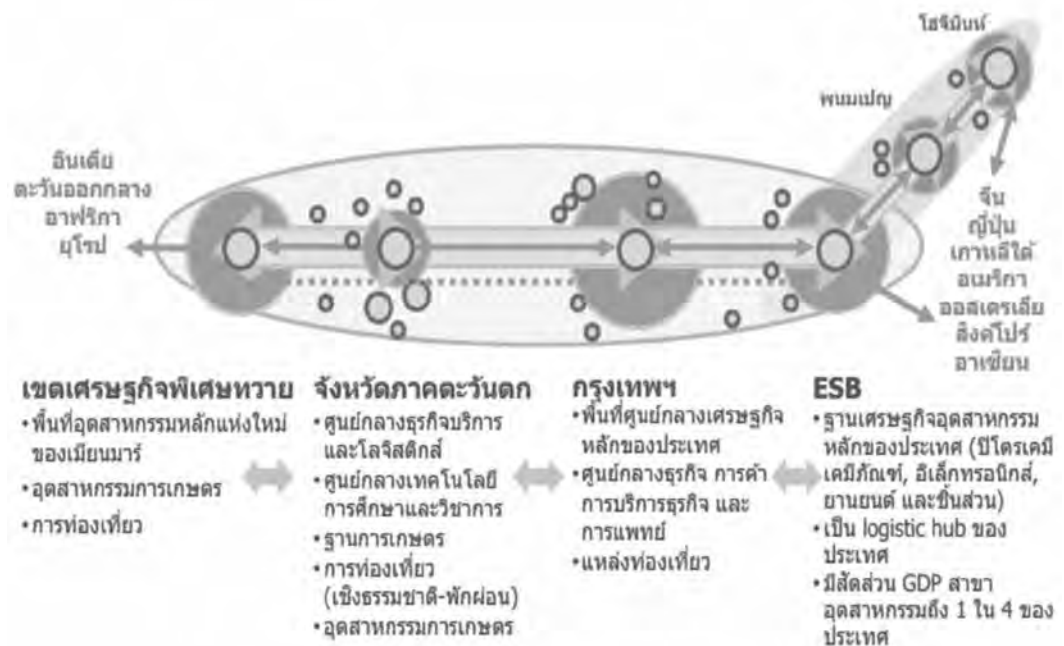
โฮจิมินห์

พนมเปญ

อินเดีย
ตะวันออกกลาง
อาฟริกา
ยุโรป

จีน
ญี่ปุ่น
เกาหลีใต้
อเมริกา
ออสเตรเลีย
สิงคโปร์
อาเซียน

เขตเศรษฐกิจพิเศษทวาย
• พื้นที่อุตสาหกรรมหลักแห่งใหม่ของเมียนมาร์
• อุตสาหกรรมการเกษตร
• การท่องเที่ยว

จังหวัดภาคตะวันตก
• ศูนย์กลางธุรกิจบริการและโลจิสติกส์
• ศูนย์กลางเทคโนโลยี การศึกษาและวิชาการ
• ฐานการเกษตร
• การท่องเที่ยว (เชิงธรรมชาติ-พักผ่อน)
• อุตสาหกรรมการเกษตร

กรุงเทพฯ
• พื้นที่ศูนย์กลางเศรษฐกิจหลักของประเทศ
• ศูนย์กลางธุรกิจ การค้า การบริการธุรกิจ และการแพทย์
• แหล่งท่องเที่ยว

ESB
• ฐานเศรษฐกิจอุตสาหกรรมหลักของประเทศ (ปิโตรเคมี เคมีภัณฑ์, อิเล็กทรอนิกส์, ยานยนต์ และชิ้นส่วน)
• เป็น logistic hub ของประเทศ
• มีสัดส่วน GDP สาขาอุตสาหกรรมถึง 1 ใน 4 ของประเทศ